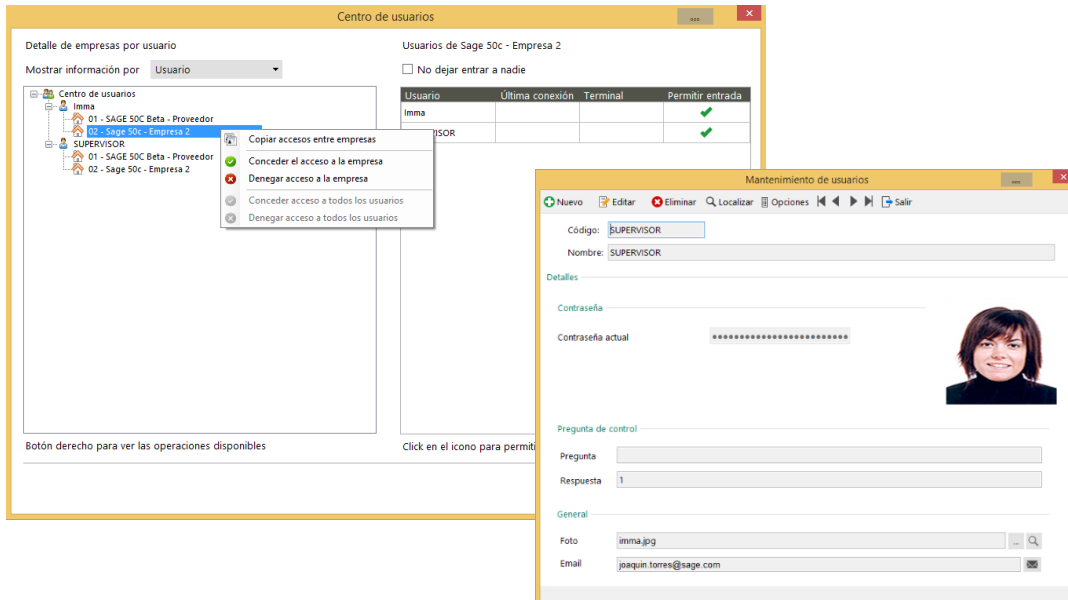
Centro de usuarios

...

Detalle de empresas por usuario

Mostrar información por Usuario

Centro de usuarios
Imma
01 - SAGE 50C Beta - Proveedor
02 - Sage 50c - Empresa 2
SUPERVISOR
01 - SAGE 50C Beta - Proveedor
02 - Sage 50c - Empresa 2

Copiar accesos entre empresas
Conceder el acceso a la empresa
Denegar acceso a la empresa
Conceder acceso a todos los usuarios
Denegar acceso a todos los usuarios

Botón derecho para ver las operaciones disponibles

Usuarios de Sage 50c - Empresa 2

No dejar entrar a nadie

| Usuario | Última conexión | Terminal | Permitir entrada |
|---|---|---|---|
| Imma | | | |
| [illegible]VISOR | | | |

Click en el icono para permiti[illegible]

Mantenimiento de usuarios

...

Nuevo Editar Eliminar Localizar Opciones Salir

Código: SUPERVISOR

Nombre: SUPERVISOR

Detalles

Contraseña

Contraseña actual ••••••••••••••••••••••••••

Pregunta de control

Pregunta

Respuesta 1

General

Foto imma.jpg ...

Email joaquin.torres@sage.com